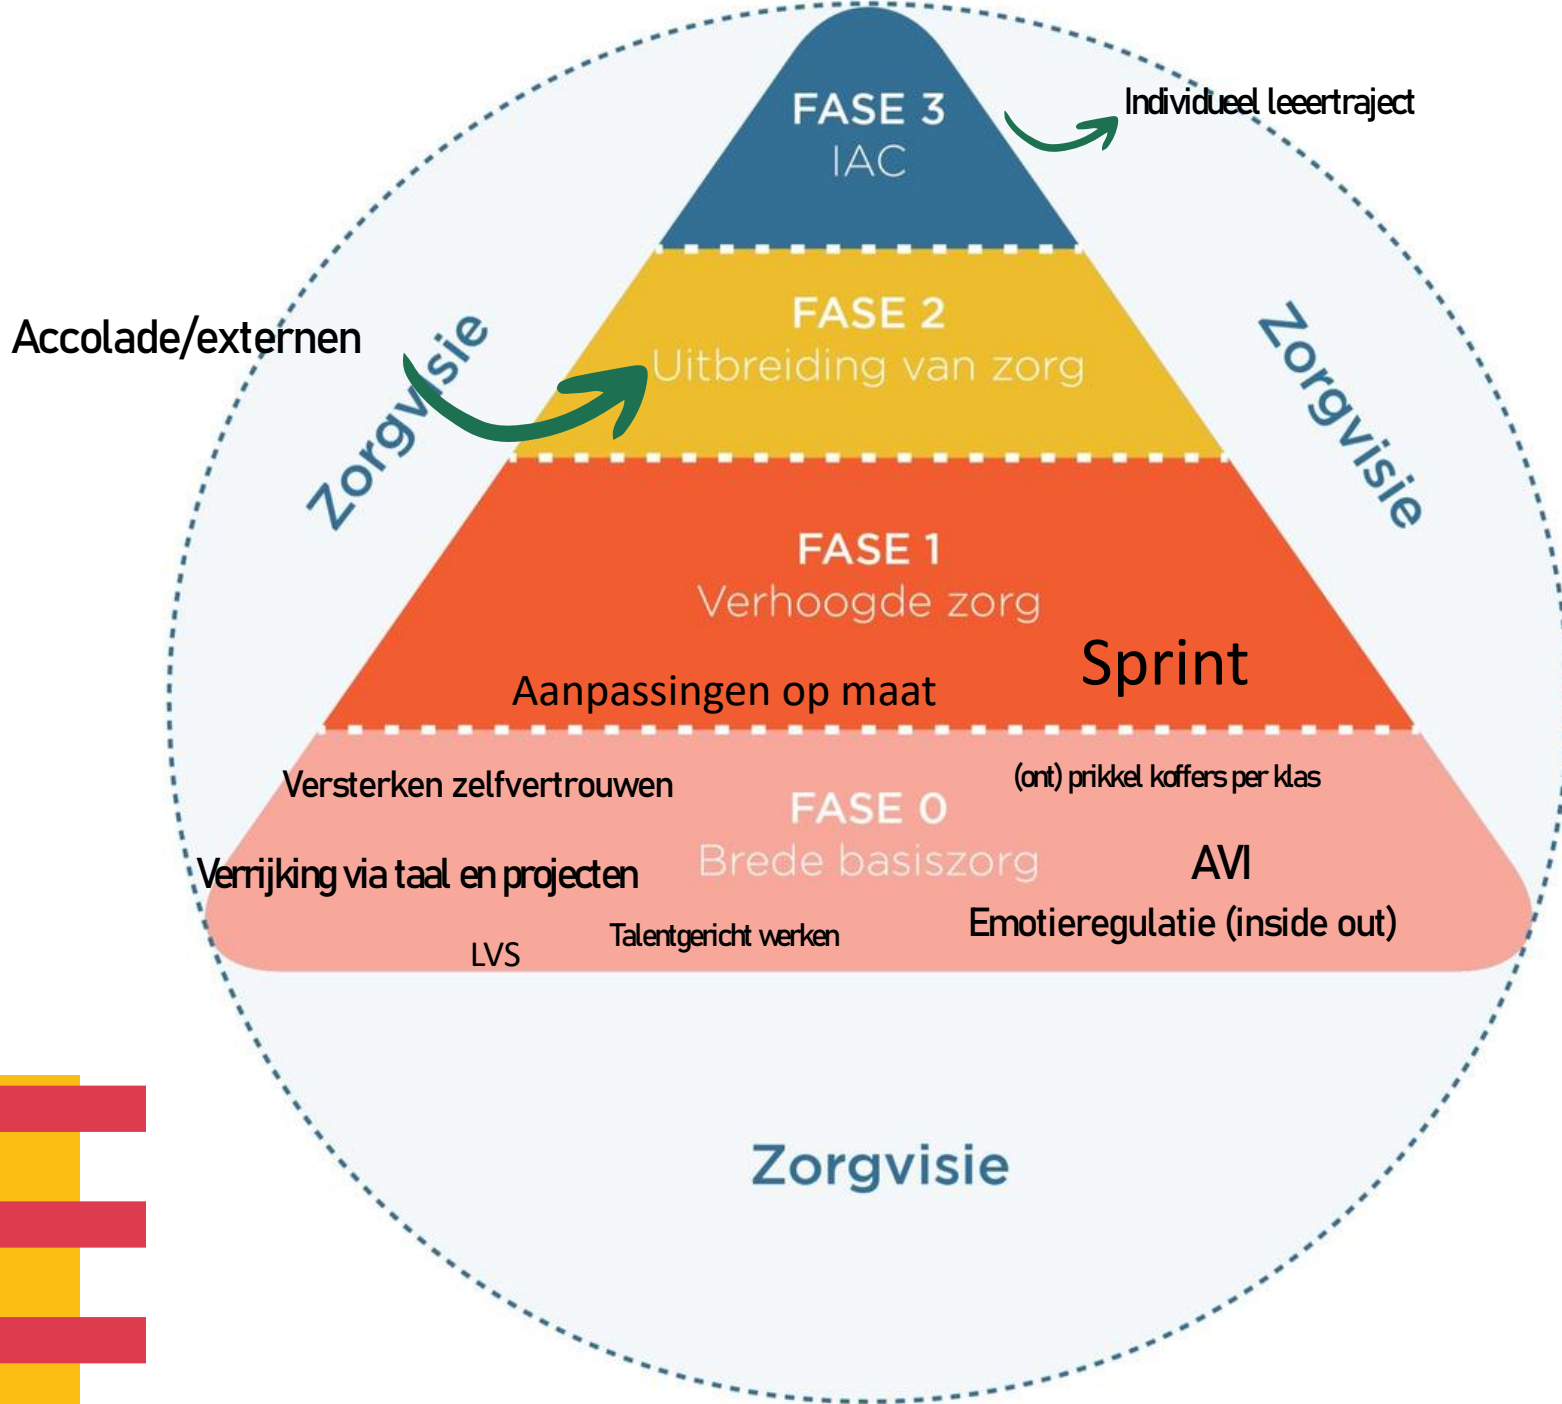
FASE 3
IAC

Individueel leeertraject

Accolade/externen

Zorgvisie

FASE 2
Uitbreiding van zorg

Zorgvisie

FASE 1
Verhoogde zorg

Sprint

Aanpassingen op maat

Versterken zelfvertrouwen

(ont) prikkel koffers per klas

FASE 0
Brede basiszorg

Verrijking via taal en projecten

AVI

Emotieregulatie (inside out)

LVS

Talentgericht werken

Zorgvisie